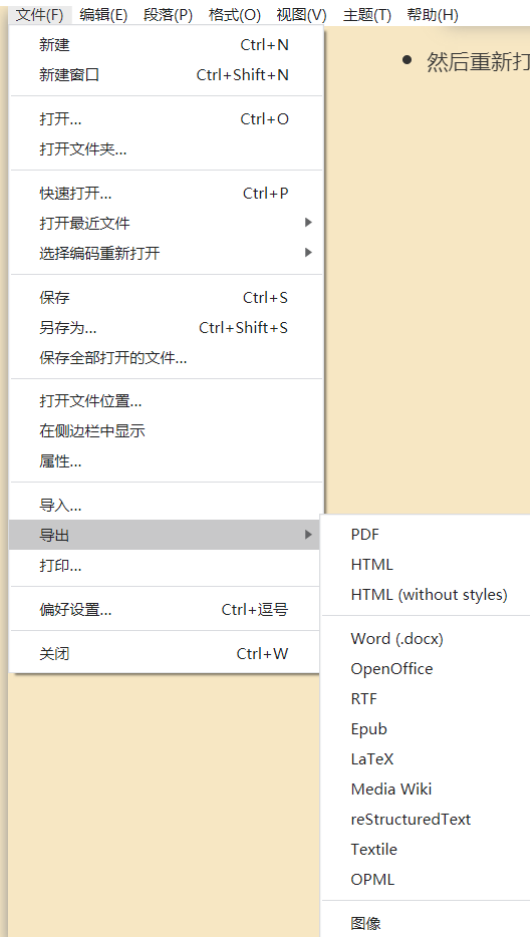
文件(F) 编辑(E) 段落(P) 格式(O) 视图(V) 主题(T) 帮助(H)

然后重新打

新建 Ctrl+N
新建窗口 Ctrl+Shift+N

打开... Ctrl+O
打开文件夹...

快速打开... Ctrl+P
打开最近文件
选择编码重新打开

保存 Ctrl+S
另存为... Ctrl+Shift+S
保存全部打开的文件...

打开文件位置...
在侧边栏中显示
属性...

导入...
导出
打印...

偏好设置... Ctrl+逗号

关闭 Ctrl+W

PDF
HTML
HTML (without styles)

Word (.docx)
OpenOffice
RTF
Epub
LaTeX
Media Wiki
reStructuredText
Textile
OPML

图像